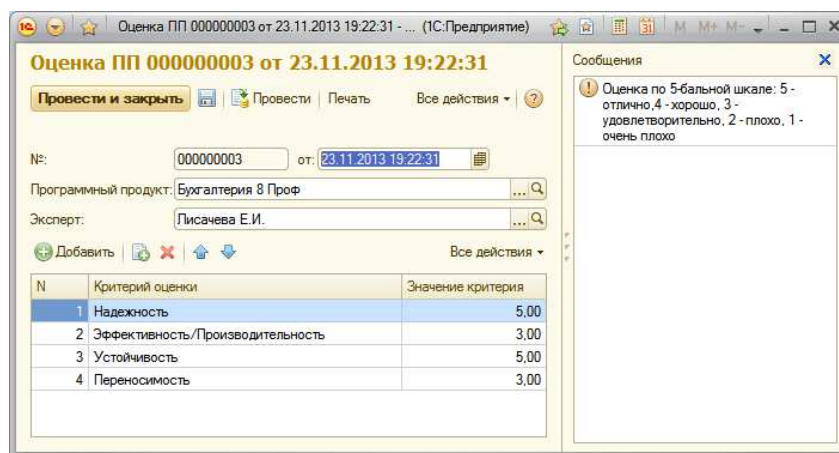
Оценка ПП 000000003 от 23.11.2013 19:22:31 - ... (1С:Предприятие)

M M+ M-

Оценка ПП 000000003 от 23.11.2013 19:22:31

Провести и закрыть | Провести | Печать | Все действия

№: 000000003 от: 23.11.2013 19:22:31

Программный продукт: Бухгалтерия 8 Проф

Эксперт: Лисачева Е.И.

Добавить | Все действия

| N | Критерий оценки | Значение критерия |
|---|---|---|
| 1 | Надежность | 5,00 |
| 2 | Эффективность/Производительность | 3,00 |
| 3 | Устойчивость | 5,00 |
| 4 | Переносимость | 3,00 |

Сообщения

Оценка по 5-бальной шкале: 5 - отлично,4 - хорошо, 3 - удовлетворительно, 2 - плохо, 1 - очень плохо